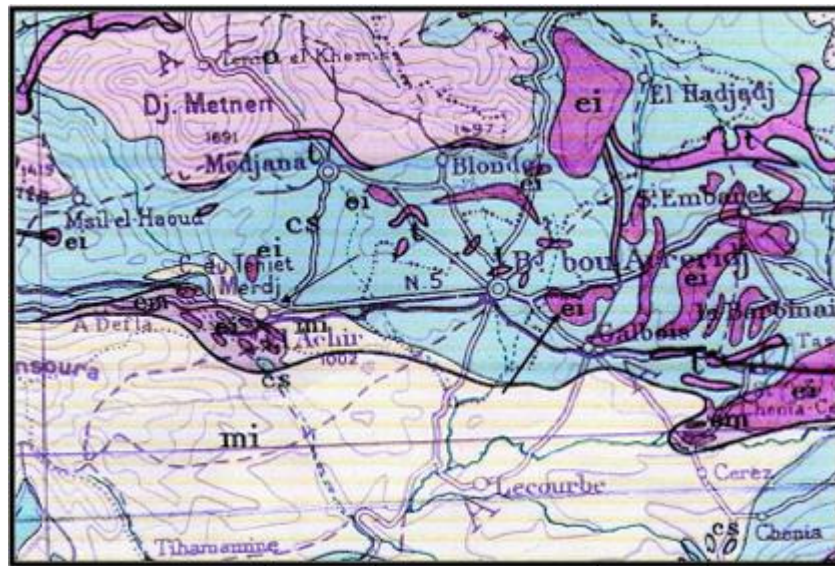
Cend el Khemis
Dj. Metnen
1691
1497
El Hadjadj
ei
Medjana
Blonde
ei
1419
Msil el Haoud
ei
cs
ei
t
S. Embarek
ei
Jdiet
Merdj
Bj bou Arreridj
N. 5
ei
em
ei
mi
A Defla
ei
Achir
1002
Galbois
Barbinai
ensoura
cs
em
mi
Cerez
Lecourbe
cs
Chenia
Tiharamine